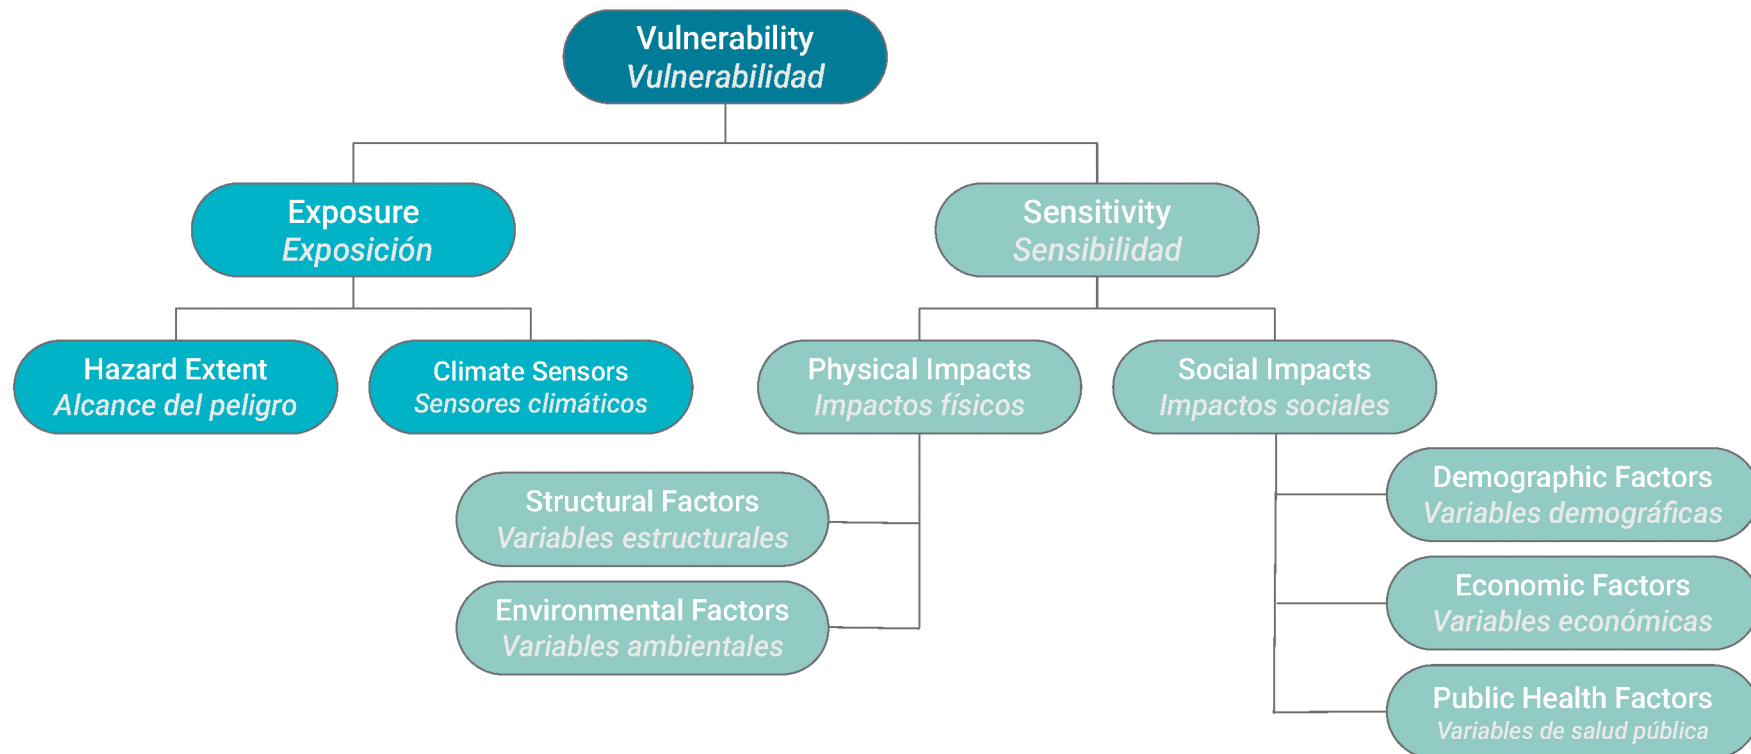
Vulnerability
Vulnerabilidad

Exposure
Exposición

Sensitivity
Sensibilidad

Hazard Extent
Alcance del peligro

Climate Sensors
Sensores climáticos

Physical Impacts
Impactos físicos

Social Impacts
Impactos sociales

Structural Factors
Variables estructurales

Environmental Factors
Variables ambientales

Demographic Factors
Variables demográficas

Economic Factors
Variables económicas

Public Health Factors
Variables de salud pública